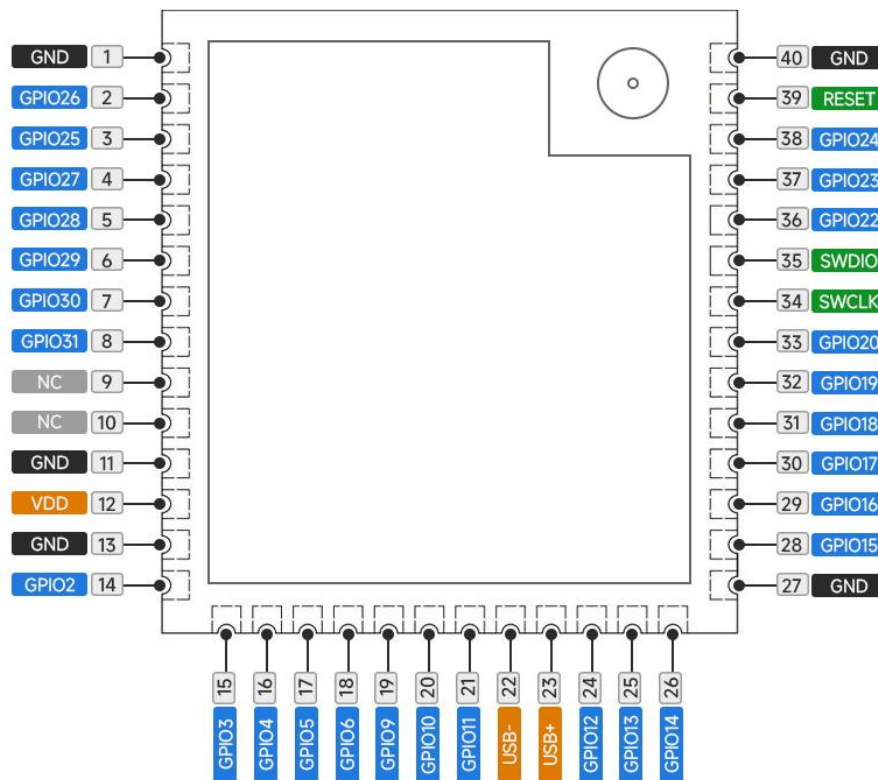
GND 1
GPIO26 2
GPIO25 3
GPIO27 4
GPIO28 5
GPIO29 6
GPIO30 7
GPIO31 8
NC 9
NC 10
GND 11
VDD 12
GND 13
GPIO2 14

40 GND
39 RESET
38 GPIO24
37 GPIO23
36 GPIO22
35 SWDIO
34 SWCLK
33 GPIO20
32 GPIO19
31 GPIO18
30 GPIO17
29 GPIO16
28 GPIO15
27 GND

15 GPIO3
16 GPIO4
17 GPIO5
18 GPIO6
19 GPIO9
20 GPIO10
21 GPIO11
22 USB-
23 USB+
24 GPIO12
25 GPIO13
26 GPIO14